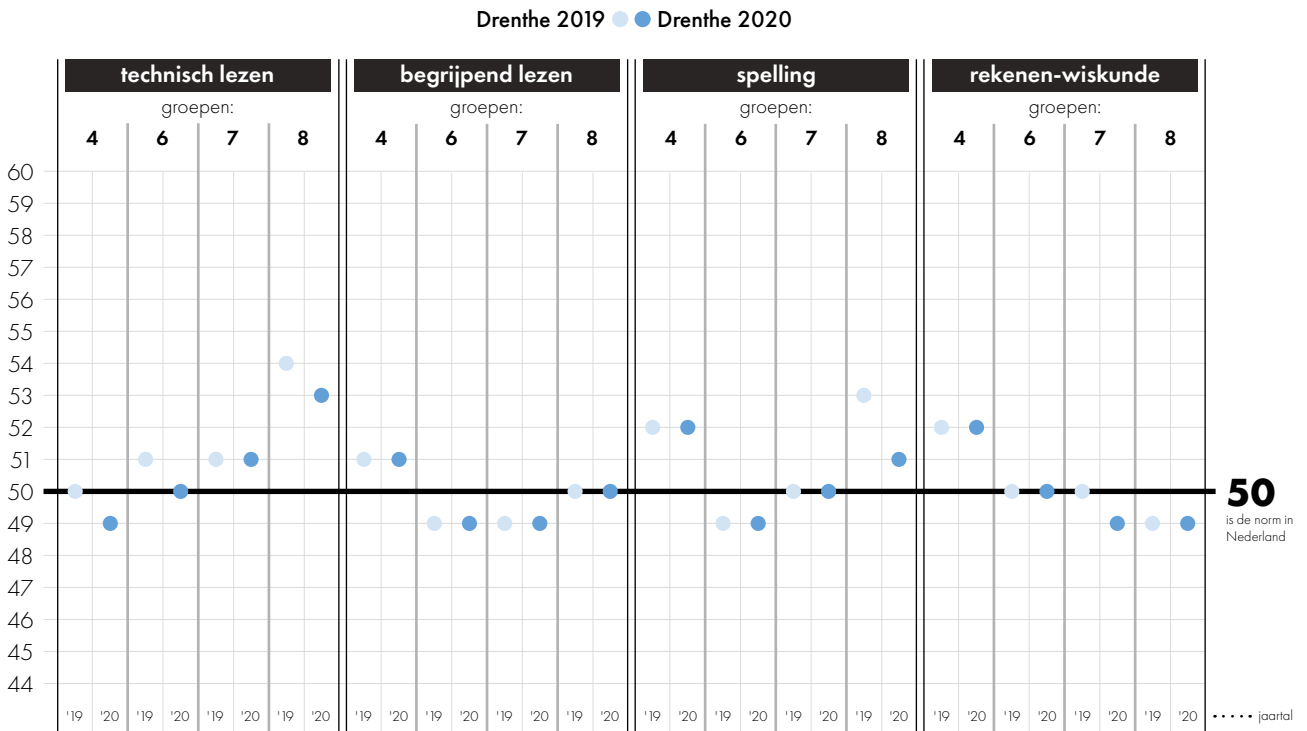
Drenthe 2019 Drenthe 2020

| | technisch lezen | | | | begrijpend lezen | | | | spelling | | | | rekenen-wiskunde | | | |
|---|---|---|---|---|---|---|---|---|---|---|---|---|---|---|---|---|
| groepen: | 4 | 6 | 7 | 8 | 4 | 6 | 7 | 8 | 4 | 6 | 7 | 8 | 4 | 6 | 7 | 8 |

60
59
58
57
56
55
54
53
52
51
50
49
48
47
46
45
44

'19 '20 '19 '20 '19 '20 '19 '20 '19 '20 '19 '20 '19 '20 '19 '20 '19 '20 '19 '20 '19 '20 '19 '20 '19 '20 '19 '20 '19 '20 '19 '20 jaartal

50 is de norm in Nederland